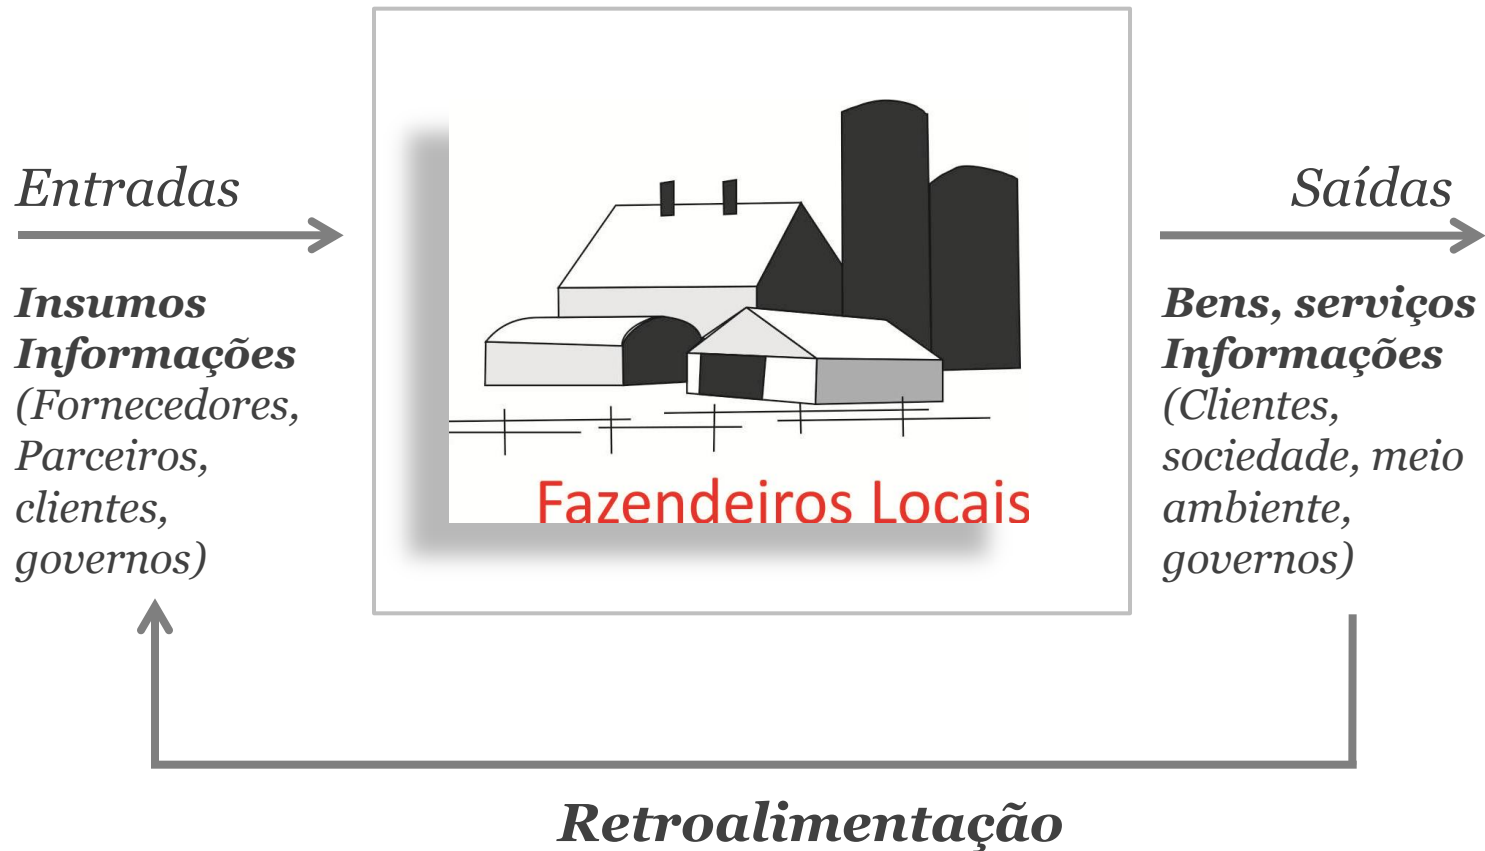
Entradas

**Insumos Informações** (Fornecedores, Parceiros, clientes, governos)

Fazendeiros Locais

Saídas

**Bens, serviços Informações** (Clientes, sociedade, meio ambiente, governos)

Retroalimentação